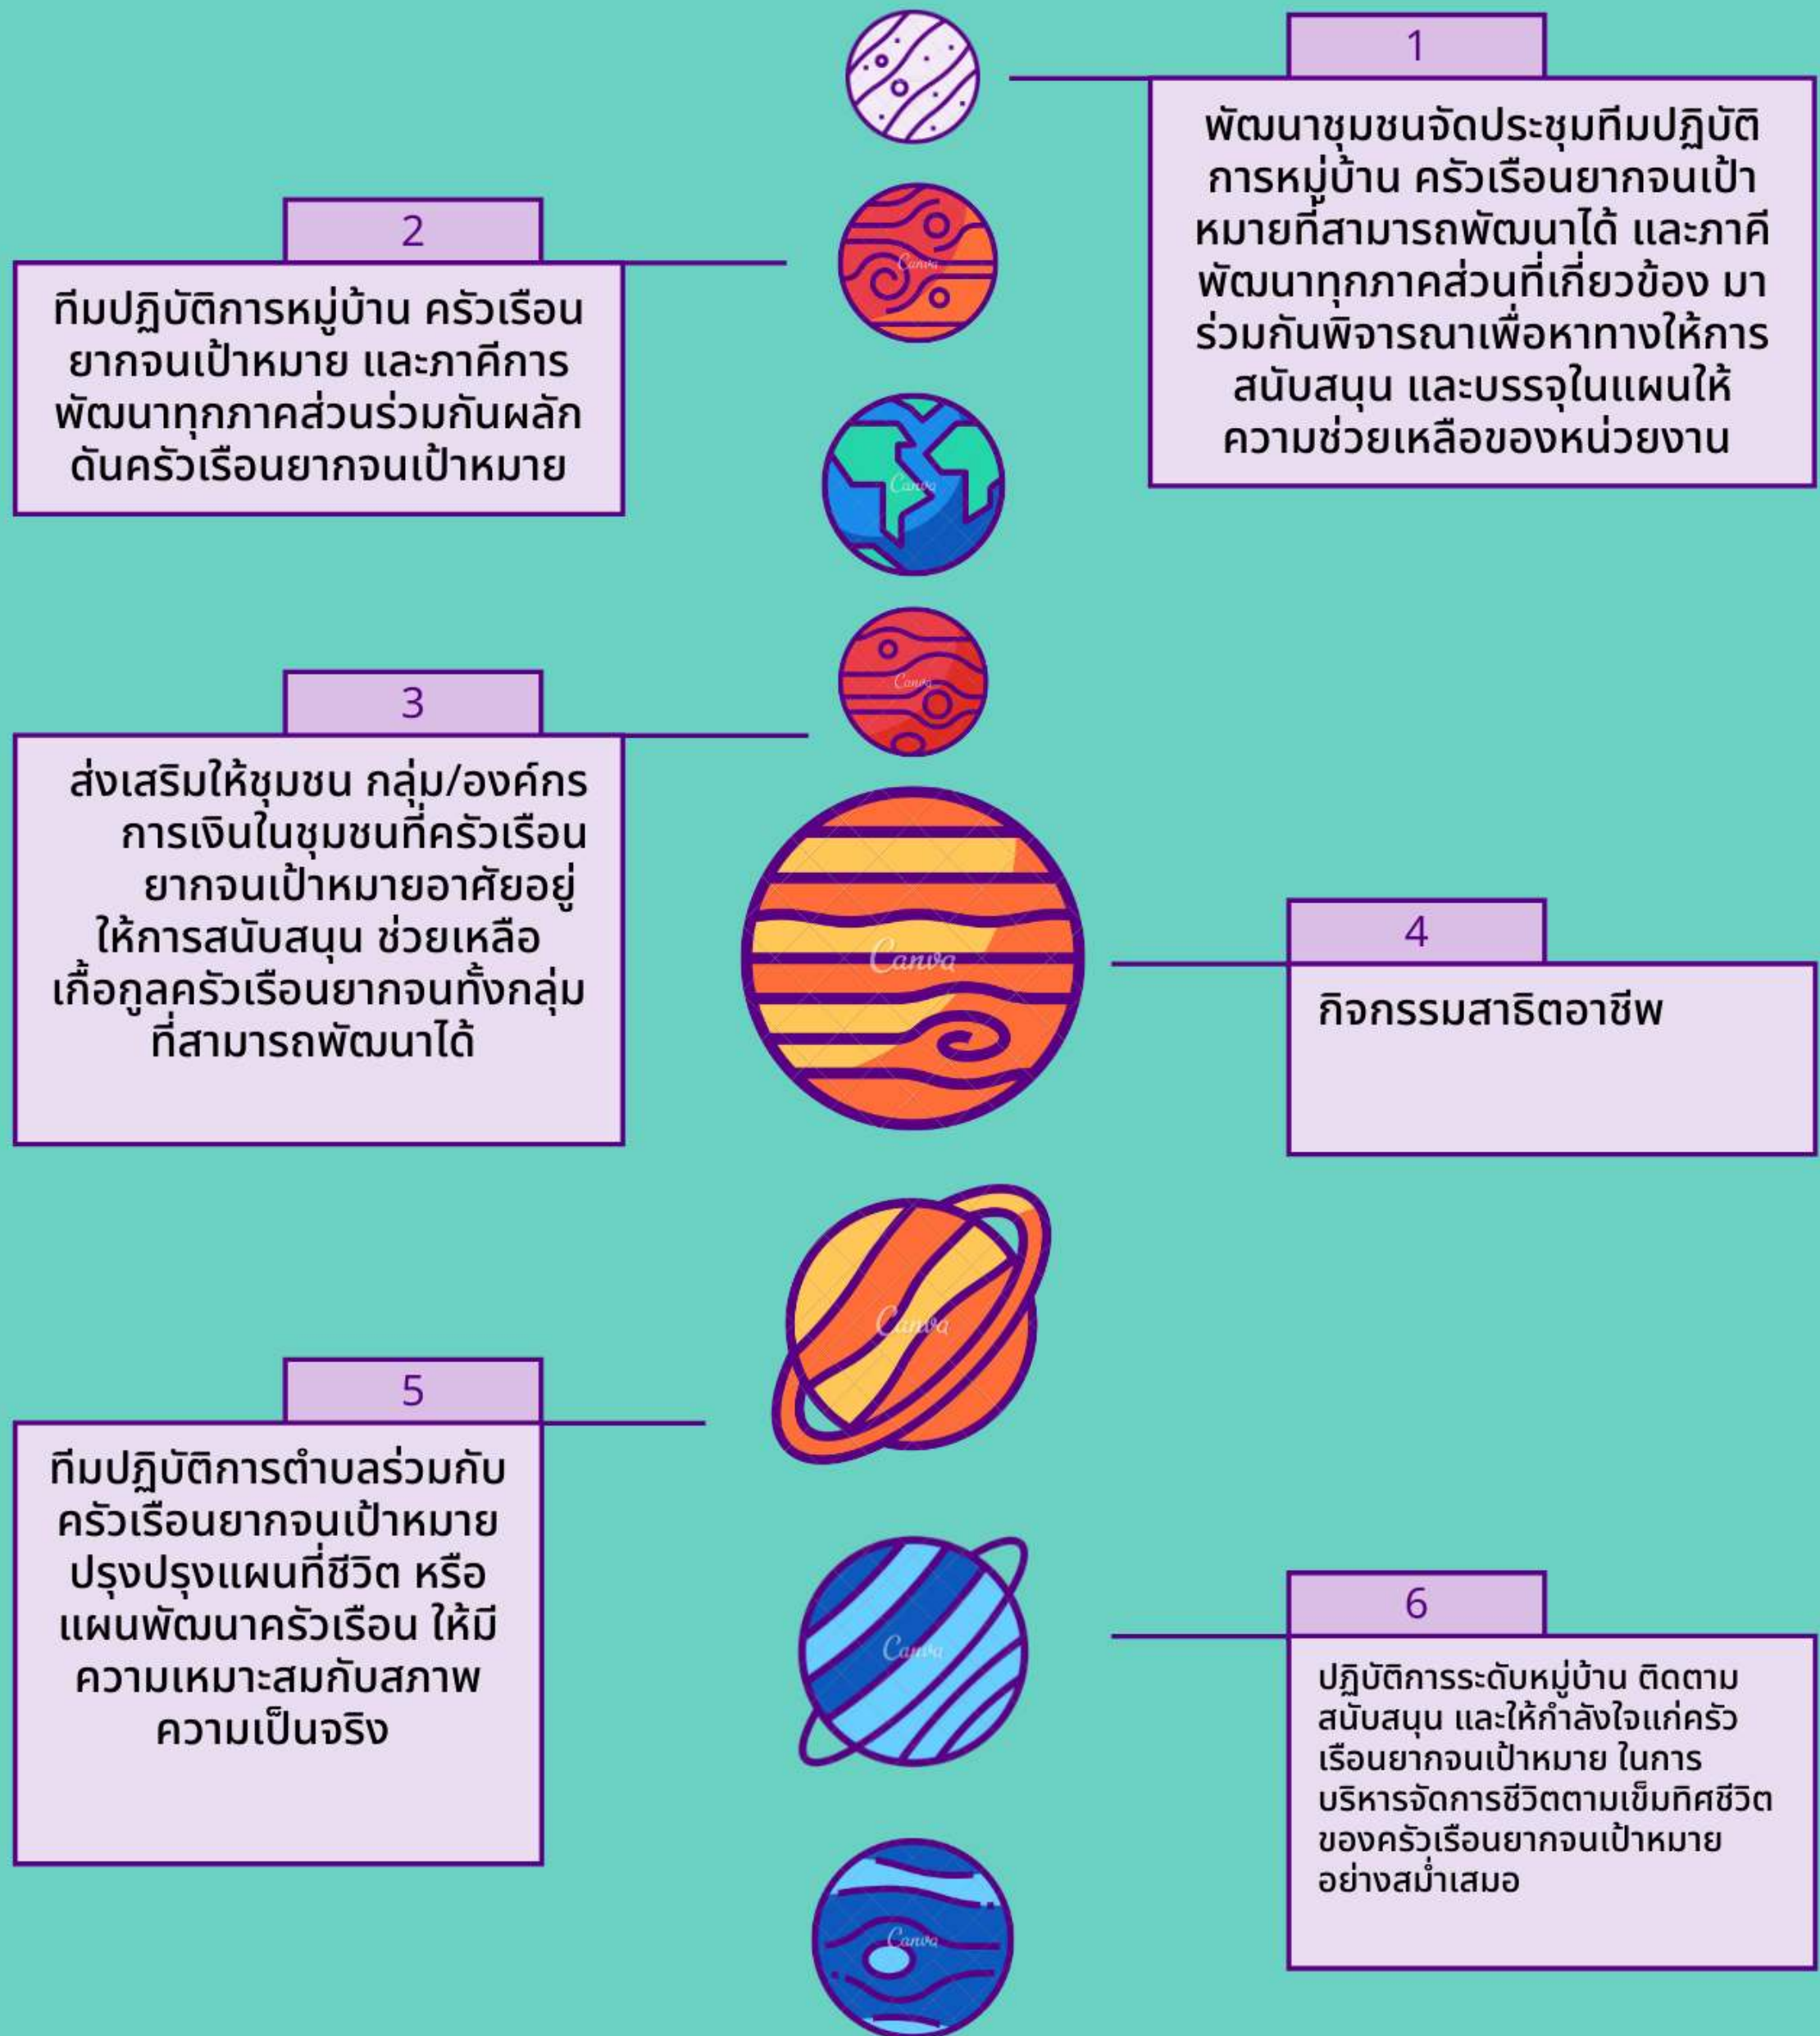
1

พัฒนาชุมชนจัดประชุมทีมปฏิบัติการหมู่บ้าน ครัวเรือนยากจนเป้าหมายที่สามารถพัฒนาได้ และภาคีพัฒนาทุกภาคส่วนที่เกี่ยวข้อง มาร่วมกันพิจารณาเพื่อหาทางให้การสนับสนุน และบรรจุในแผนให้ความช่วยเหลือของหน่วยงาน

2

ทีมปฏิบัติการหมู่บ้าน ครัวเรือนยากจนเป้าหมาย และภาคีการพัฒนาทุกภาคส่วนร่วมกันผลักดันครัวเรือนยากจนเป้าหมาย

3

ส่งเสริมให้ชุมชน กลุ่ม/องค์กรการเงินในชุมชนที่ครัวเรือนยากจนเป้าหมายอาศัยอยู่ ให้การสนับสนุน ช่วยเหลือเกื้อกูลครัวเรือนยากจนทั้งกลุ่มที่สามารถพัฒนาได้

4

กิจกรรมสาธิตอาชีพ

5

ทีมปฏิบัติการตำบลร่วมกับครัวเรือนยากจนเป้าหมาย ปรุงปรุงแผนที่ชีวิต หรือแผนพัฒนาครัวเรือน ให้มีความเหมาะสมกับสภาพความเป็นจริง

6

ปฏิบัติการระดับหมู่บ้าน ติดตาม สนับสนุน และให้กำลังใจแก่ครัวเรือนยากจนเป้าหมาย ในการบริหารจัดการชีวิตตามเข็มทิศชีวิตของครัวเรือนยากจนเป้าหมายอย่างสม่ำเสมอ